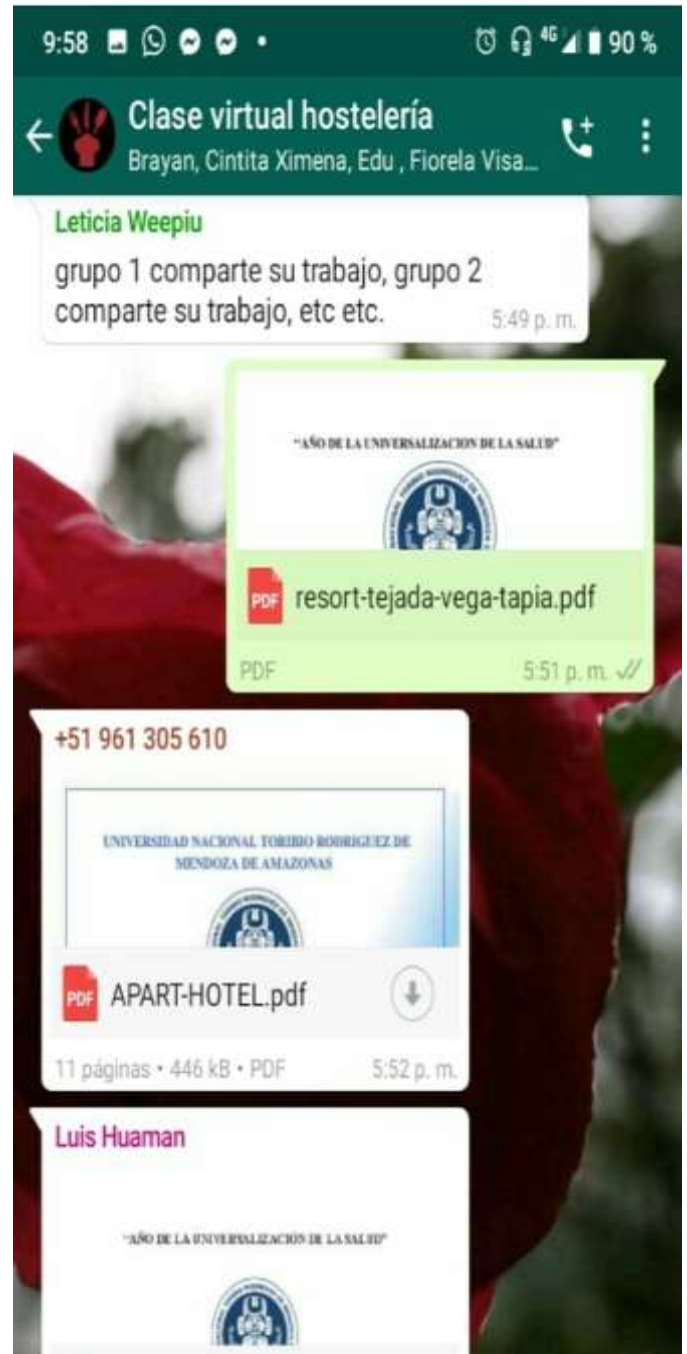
9:58 4G 90 %

Clase virtual hostelería
Brayan, Cintita Ximena, Edu , Fiorela Visa...

Leticia Weepiu
grupo 1 comparte su trabajo, grupo 2 comparte su trabajo, etc etc.
5:49 p. m.

"AÑO DE LA UNIVERSALIZACION DE LA SALUD"

PDF resort-tejada-vega-tapia.pdf
PDF 5:51 p. m.

+51 961 305 610

UNIVERSIDAD NACIONAL TORIBIO RODRIGUEZ DE MENDOZA DE AMAZONAS

PDF APART-HOTEL.pdf
11 páginas • 446 kB • PDF 5:52 p. m.

Luis Huaman

"AÑO DE LA UNIVERSALIZACION DE LA SALUD"